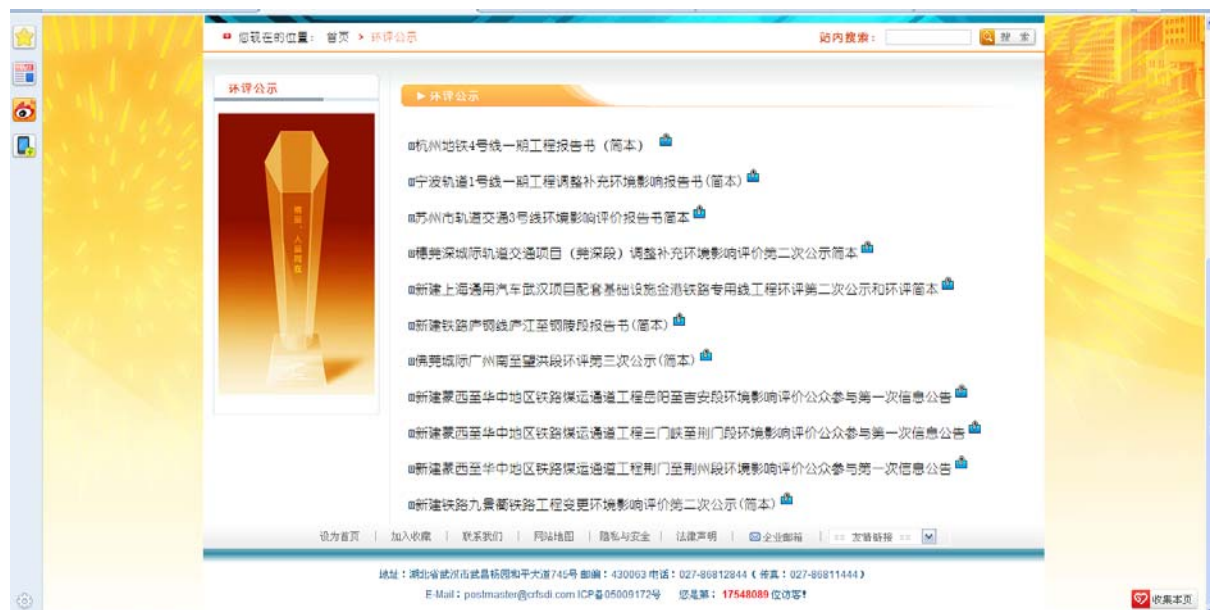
您现在的位置： 首页 > 环评公示

站内搜索： 搜 索

环评公示

▶ 环评公示

杭州地铁4号线一期工程报告书（简本）

宁波轨道1号线一期工程调整补充环境影响报告书(简本)

苏州市轨道交通3号线环境影响评价报告书简本

穗莞深城际轨道交通项目（莞深段）调整补充环境影响评价第二次公示简本

新建上海通用汽车武汉项目配套基础设施金港铁路专用线工程环评第二次公示和环评简本

新建铁路庐铜线庐江至铜陵段报告书(简本)

佛莞城际广州南至望洪段环评第三次公示(简本)

新建蒙西至华中地区铁路煤运通道工程岳阳至吉安段环境影响评价公众参与第一次信息公告

新建蒙西至华中地区铁路煤运通道工程三门峡至荆门段环境影响评价公众参与第一次信息公告

新建蒙西至华中地区铁路煤运通道工程荆门至荆州段环境影响评价公众参与第一次信息公告

新建铁路九景衢铁路工程变更环境影响评价第二次公示(简本)

设为首页 | 加入收藏 | 联系我们 | 网站地图 | 隐私与安全 | 法律声明 | 企业邮箱 | == 友情链接 ==

地址：湖北省武汉市武昌杨园和平大道745号 邮编：430063 电话：027-86812844（传真：027-86811444）

E-Mail：postmaster@crfsdi.com ICP备05009172号 您是第：17548089 位访客!

收藏本页